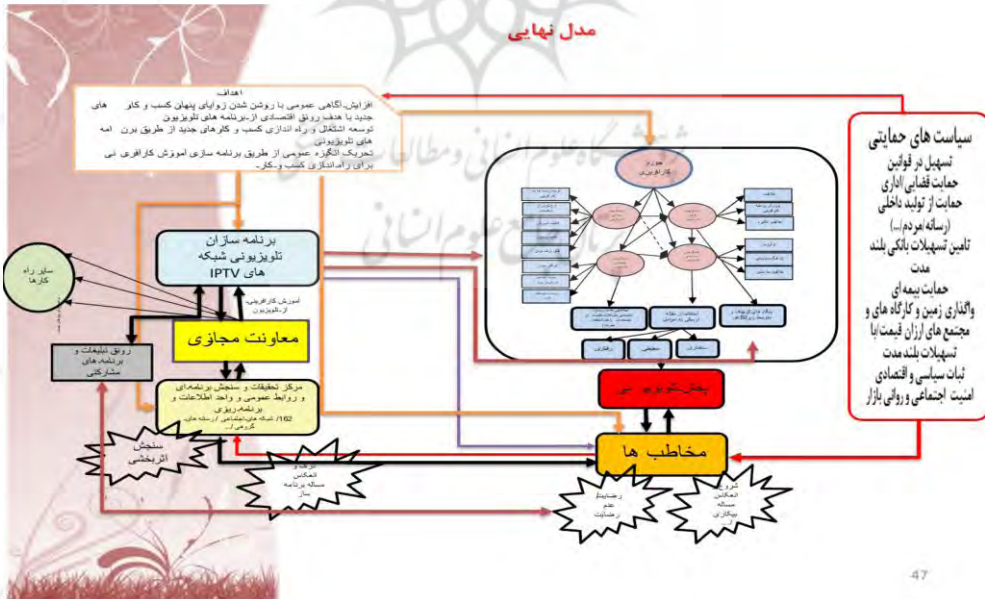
مدل نهایی

اهداف
افزایش آگاهی عمومی با روشن شدن زوایای پنهان کسب و کار های جدید با هدف رونق اقتصادی از برنامه های تلویزیونی
توسعه اشتغال و راه اندازی کسب و کارهای جدید از طریق برنامه های تلویزیونی
تحریک انگیزه عمومی از طریق برنامه سازی آموزش کارآفرینی برای راه اندازی کسب و کار

سیاست های حمایتی
تسهیل در قوانین
حمایت قضایی اداری
حمایت از تولید داخلی (رسانه مردم...)
تامین تسهیلات بانکی بلند مدت
حمایت بیمه ای
واگذاری زمین و کارگاه های و مجتمع های ارزان قیمت یا تسهیلات بلند مدت
ثبات سیاسی و اقتصادی
امنیت اجتماعی و روانی بازار

برنامه سازان تلویزیونی شبکه های IPTV

سایر راه کارها

آموزش کارآفرینی از تلویزیون

معاونت مجازی

رونق تبلیغات و برنامه های مشارکتی

مرکز تحقیقات و سنجش برنامه ای و روابط عمومی و واحد اطلاعات و برنامه ریزی
162 / شبکه های اجتماعی / رسانه های گروهی / ...

سنجش اثربخشی

درک و انعکاس مساله برنامه ساز

آموزش کارآفرینی

پخش تلویزیونی

مخاطب ها

رضایت و عدم رضایت

درک و انعکاس مساله بیکاری

47